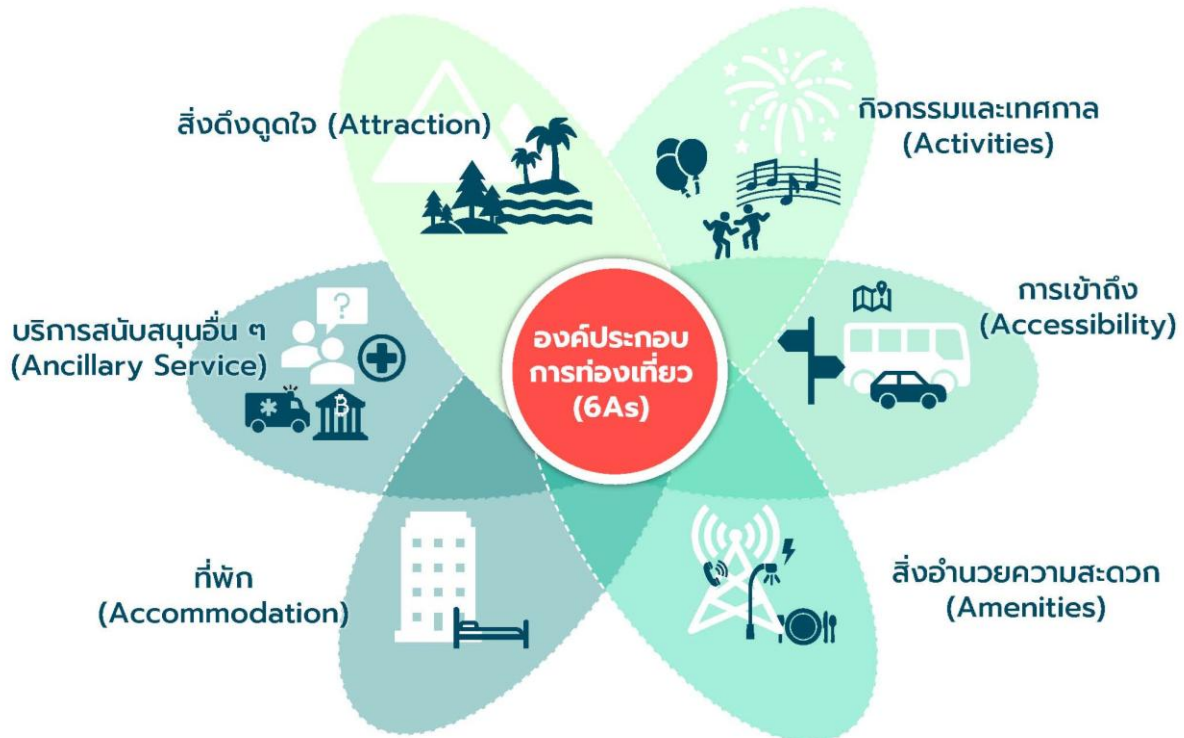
สิ่งดึงดูดใจ (Attraction)

กิจกรรมและเทศกาล (Activities)

บริการสนับสนุนอื่น ๆ (Ancillary Service)

องค์ประกอบการท่องเที่ยว (6As)

การเข้าถึง (Accessibility)

ที่พัก (Accommodation)

สิ่งอำนวยความสะดวก (Amenities)